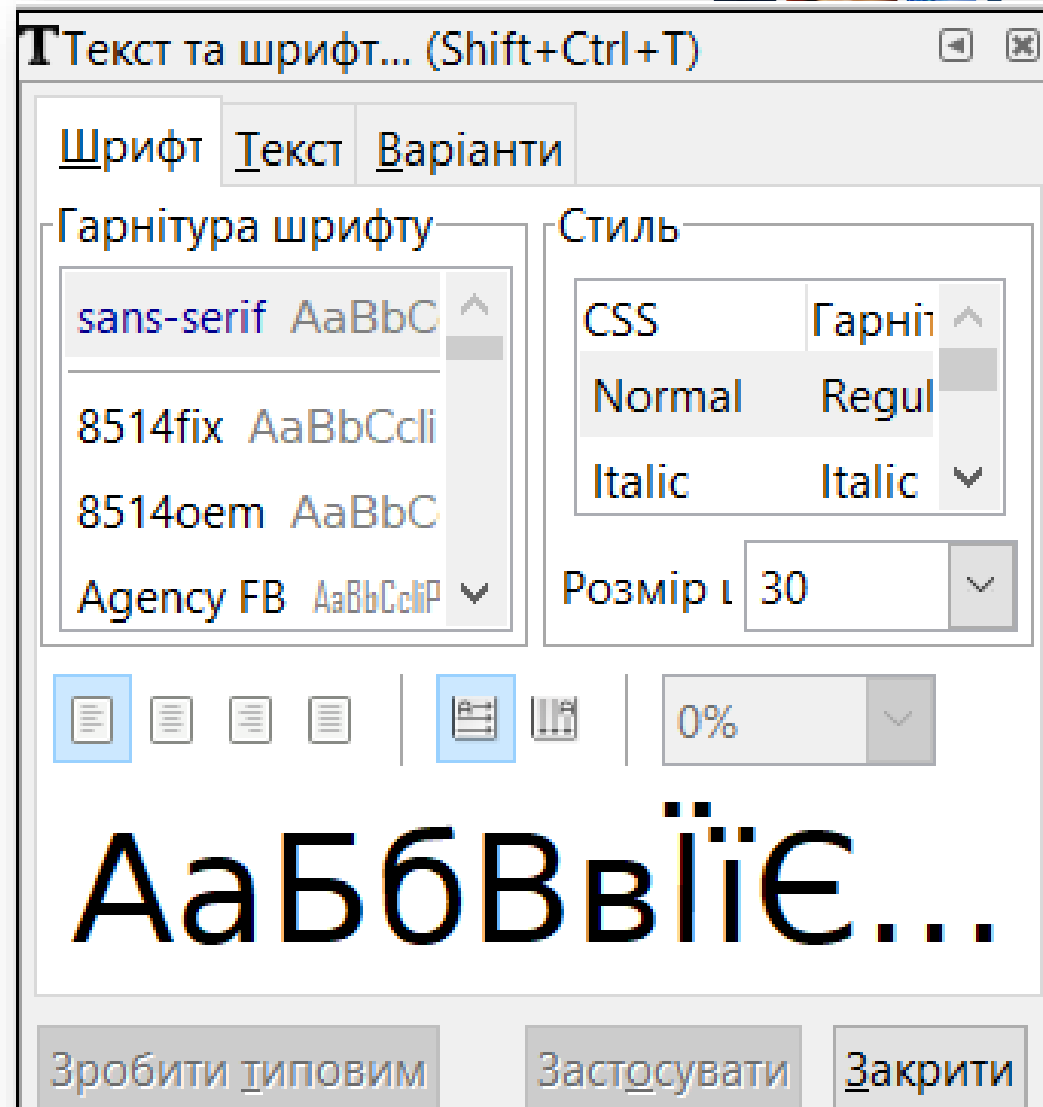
Текст та шрифт... (Shift+Ctrl+T)

Шрифт Текст Варіанти

Гарнітура шрифту

sans-serif AaBbC

8514fix AaBbCcli

8514oem AaBbC

Agency FB AaBbCcliP

Стиль

| CSS | Гарні |
|---|---|
| Normal | Regul |
| Italic | Italic |

Розмір ш 30

0%

АаБбВвІЇЄ...

Зробити типовим Застосувати Закрити